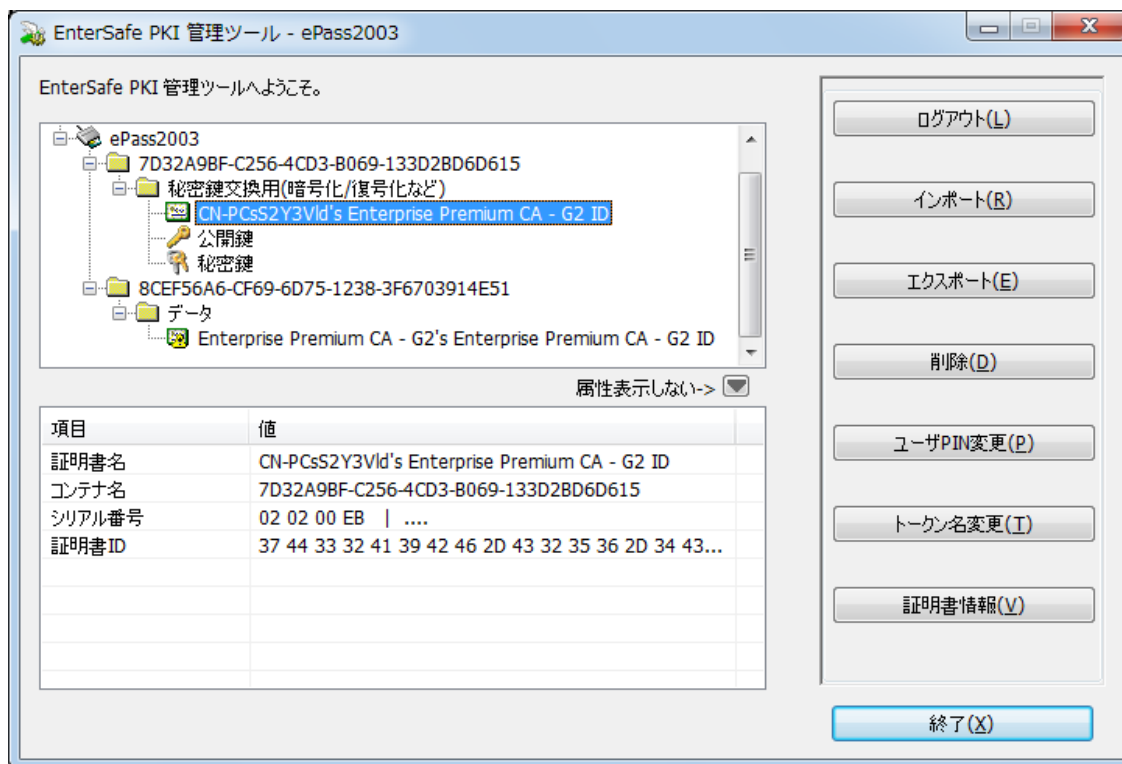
EnterSafe PKI 管理ツール - ePass2003

EnterSafe PKI 管理ツールへようこそ。

ePass2003
7D32A9BF-C256-4CD3-B069-133D2BD6D615
秘密鍵交換用(暗号化/復号化など)
CN-PCsS2Y3Vld's Enterprise Premium CA - G2 ID
公開鍵
秘密鍵
8CEF56A6-CF69-6D75-1238-3F6703914E51
データ
Enterprise Premium CA - G2's Enterprise Premium CA - G2 ID

属性表示しない->

| 項目 | 値 |
|---|---|
| 証明書名 | CN-PCsS2Y3Vld's Enterprise Premium CA - G2 ID |
| コンテナ名 | 7D32A9BF-C256-4CD3-B069-133D2BD6D615 |
| シリアル番号 | 02 02 00 EB \| .... |
| 証明書ID | 37 44 33 32 41 39 42 46 2D 43 32 35 36 2D 34 43... |

ログアウト(L)
インポート(R)
エクスポート(E)
削除(D)
ユーザPIN変更(P)
トークン名変更(T)
証明書情報(V)
終了(X)